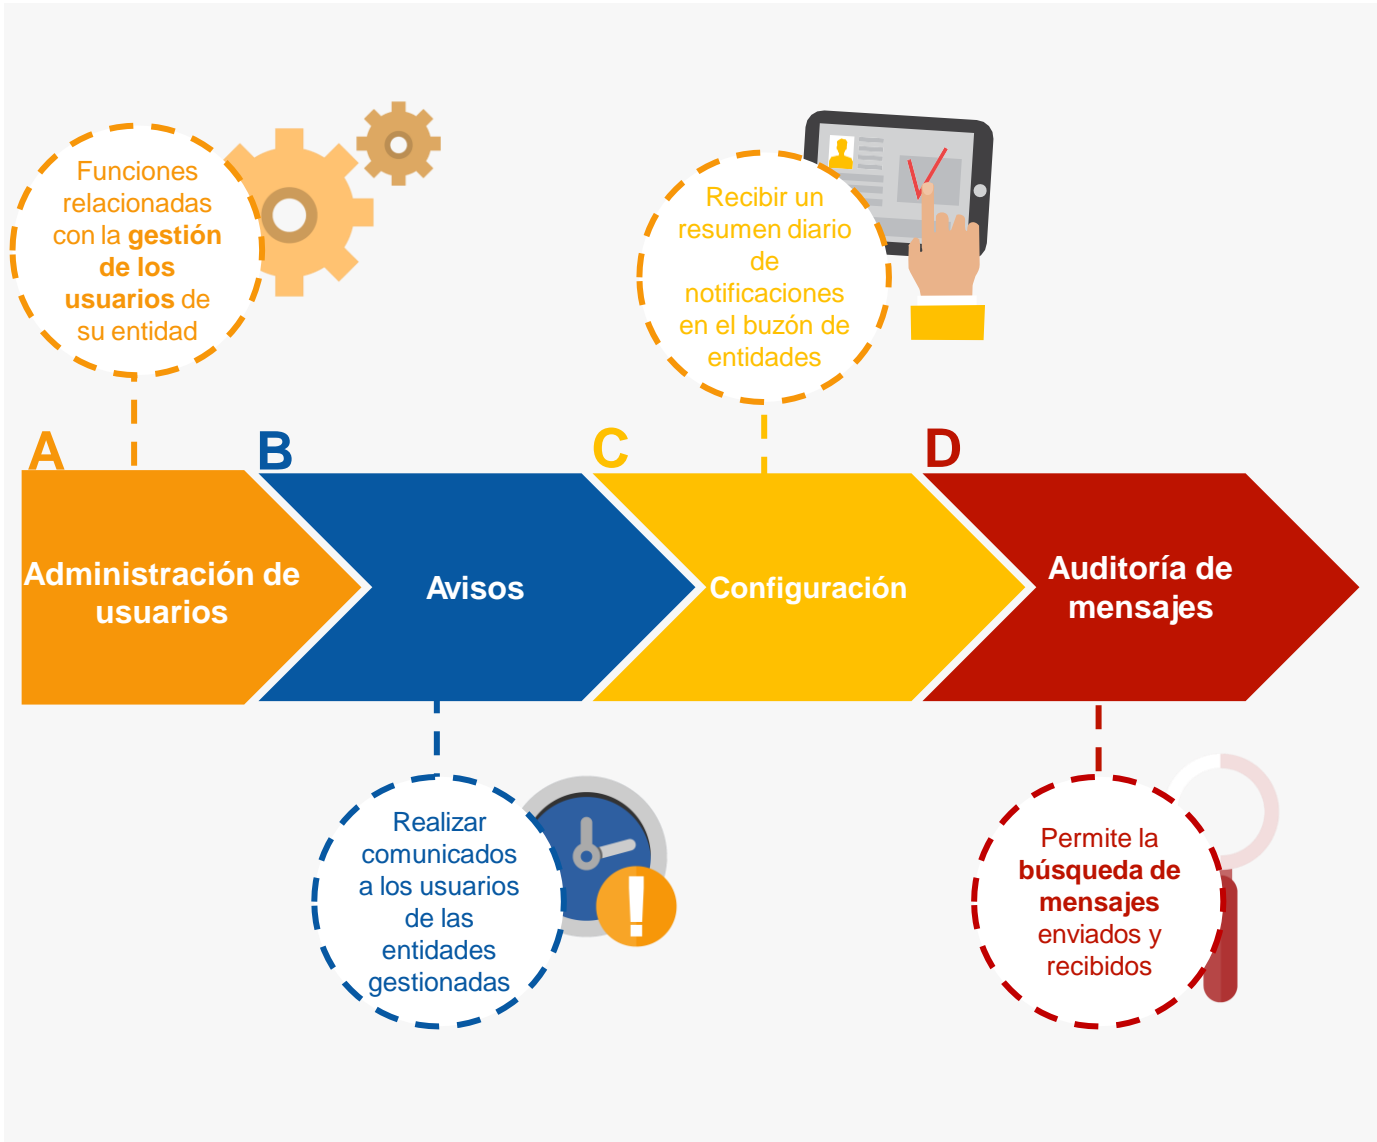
Funciones relacionadas con la **gestión de los usuarios** de su entidad

Recibir un resumen diario de notificaciones en el buzón de entidades

A

Administración de usuarios

B

Avisos

C

Configuración

D

Auditoría de mensajes

Realizar comunicados a los usuarios de las entidades gestionadas

Permite la **búsqueda de mensajes** enviados y recibidos